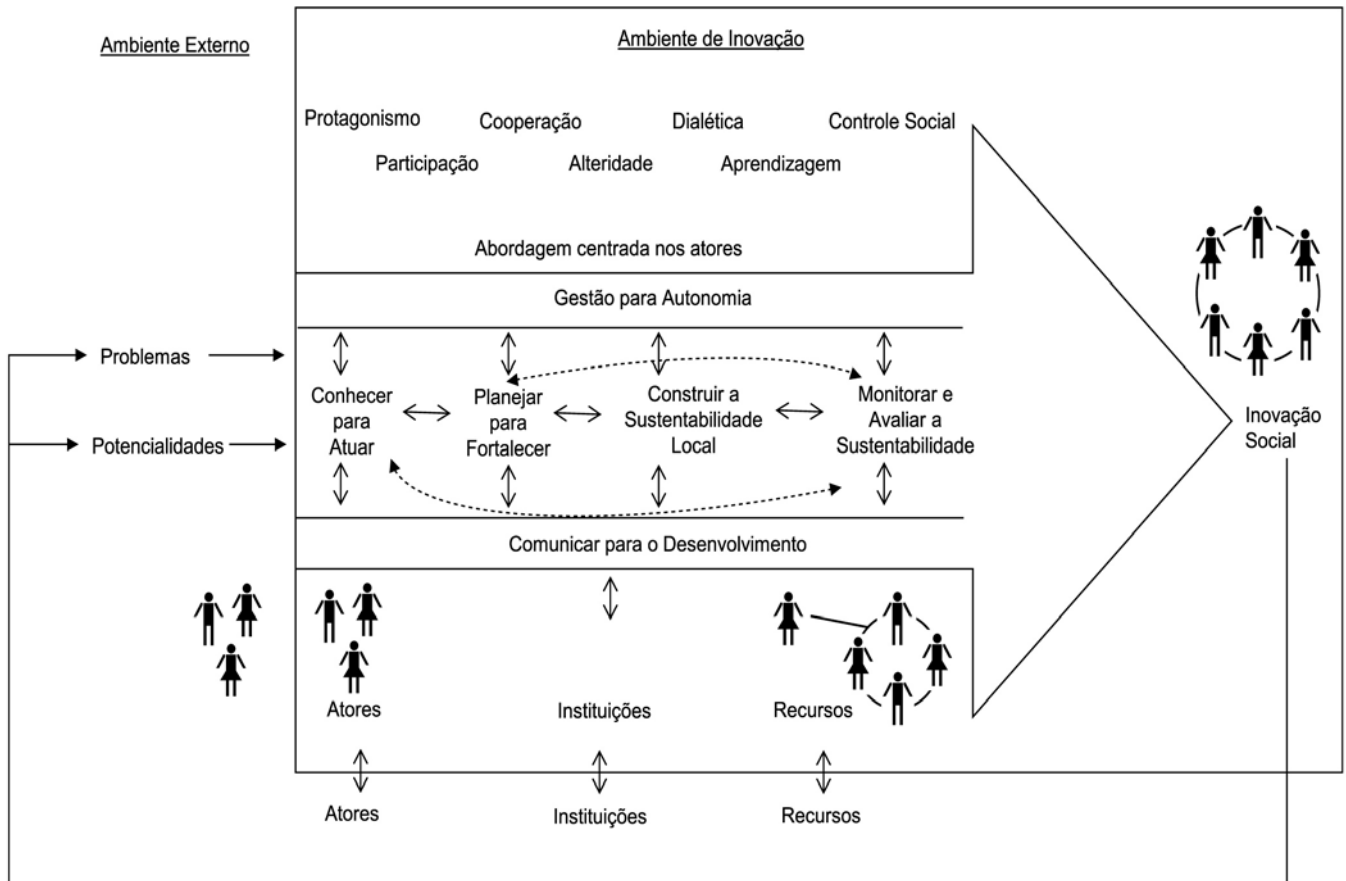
Ambiente Externo

Ambiente de Inovação

Protagonismo Cooperação Dialética Controle Social

Participação Alteridade Aprendizagem

Abordagem centrada nos atores

Gestão para Autonomia

Problemas

Potencialidades

Conhecer para Atuar

Planejar para Fortalecer

Construir a Sustentabilidade Local

Monitorar e Avaliar a Sustentabilidade

Inovação Social

Comunicar para o Desenvolvimento

Atores

Instituições

Recursos

Atores

Instituições

Recursos